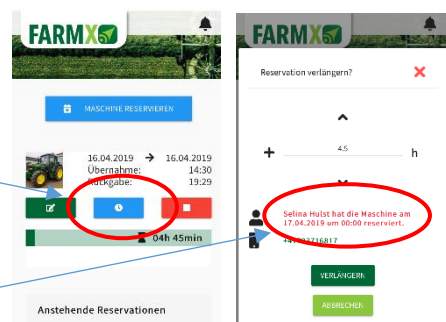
FARMX

MASCHINE RESERVIEREN

16.04.2019 → 16.04.2019
Übernahme: 14:30
Rückgabe: 19:29

04h 45min

Anstehende Reservationen

FARMX

Reservation verlängern?

+ 4.5 h

Selina Hulst hat die Maschine am 17.04.2019 um 00:00 reserviert.

+41793716817

VERLÄNGERN

ABBRECHEN